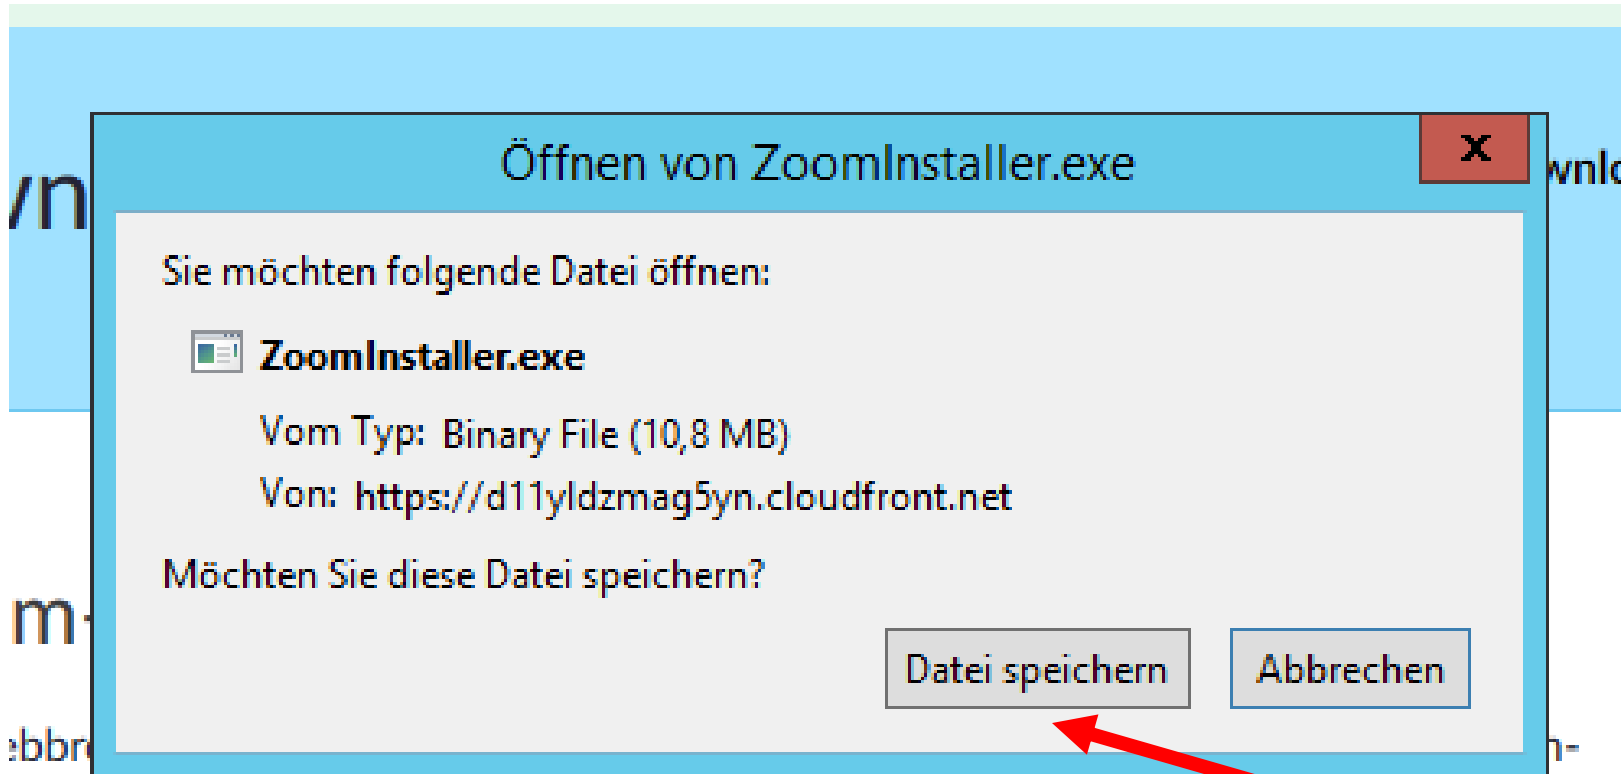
/n

wnlo

Öffnen von ZoomInstaller.exe

x

Sie möchten folgende Datei öffnen:

ZoomInstaller.exe

Vom Typ: Binary File (10,8 MB)

Von: https://d11yldzmag5yn.cloudfront.net

Möchten Sie diese Datei speichern?

Datei speichern

Abbrechen

m-

ebbr

n-